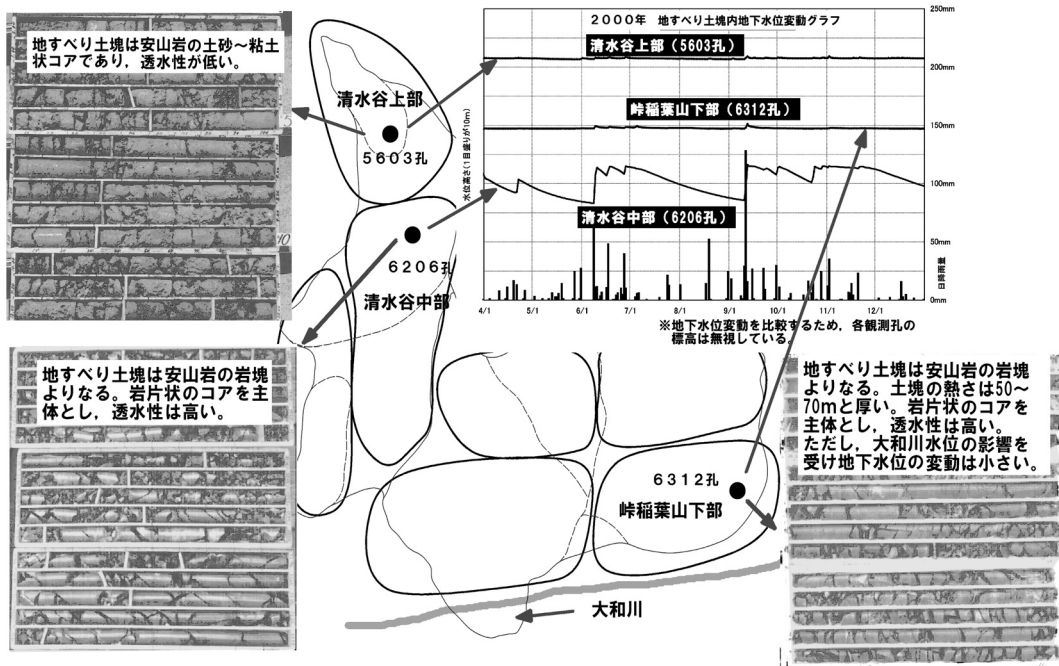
地すべり土塊は安山岩の土砂～粘土状コアであり，透水性が低い。

清水谷上部

5603孔

6206孔

清水谷中部

2000年　地すべり土塊内地下水位変動グラフ

250mm

清水谷上部（5603孔）

200mm

峠稲葉山下部（6312孔）

150mm

水位高さ（1目盛りが10m）

100mm

清水谷中部（6206孔）

50mm

日雨量

0mm

4/1　5/1　6/1　7/1　8/1　9/1　10/1　11/1　12/1

※地下水位変動を比較するため，各観測孔の標高は無視している。

地すべり土塊は安山岩の岩塊よりなる。岩片状のコアを主体とし，透水性は高い。

地すべり土塊は安山岩の岩塊よりなる。土塊の熱さは50～70mと厚い。岩片状のコアを主体とし，透水性は高い。ただし，大和川水位の影響を受け地下水位の変動は小さい。

6312孔

峠稲葉山下部

大和川